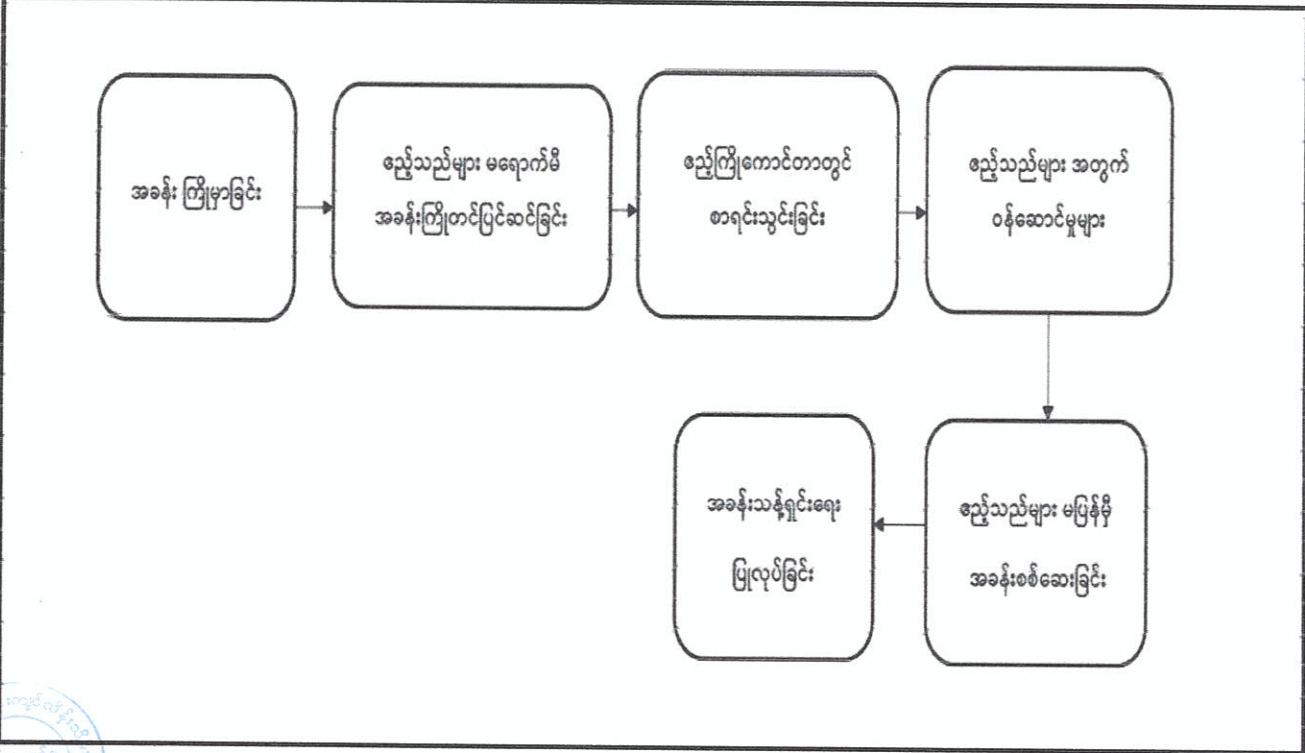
အခန်း ကြိုမှာခြင်း

ဧည့်သည်များ မရောက်မီ အခန်းကြိုတင်ပြင်ဆင်ခြင်း

ဧည့်ကြိုကောင်တာတွင် စာရင်းသွင်းခြင်း

ဧည့်သည်များ အတွက် ဝန်ဆောင်မှုများ

ဧည့်သည်များ မပြန်မီ အခန်းစစ်ဆေးခြင်း

အခန်းသန့်ရှင်းရေး ပြုလုပ်ခြင်း

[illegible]